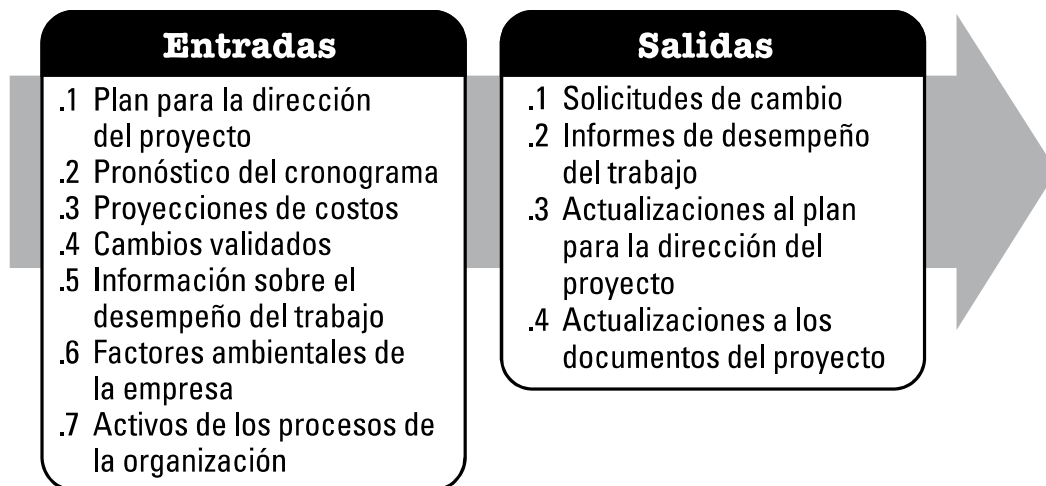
Entradas

.1 Plan para la dirección del proyecto
.2 Pronóstico del cronograma
.3 Proyecciones de costos
.4 Cambios validados
.5 Información sobre el desempeño del trabajo
.6 Factores ambientales de la empresa
.7 Activos de los procesos de la organización

Salidas

.1 Solicitudes de cambio
.2 Informes de desempeño del trabajo
.3 Actualizaciones al plan para la dirección del proyecto
.4 Actualizaciones a los documentos del proyecto